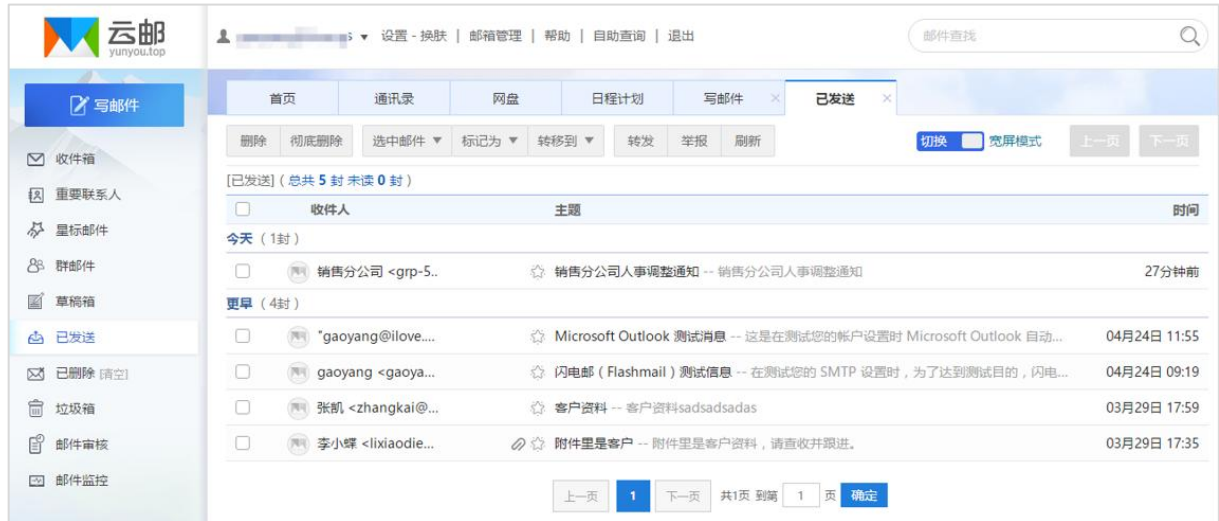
云邮
yunyou.top

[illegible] ▾ 设置 - 换肤 | 邮箱管理 | 帮助 | 自助查询 | 退出

邮件查找

写邮件

收件箱
重要联系人
星标邮件
群邮件
草稿箱
已发送
已删除 [清空]
垃圾箱
邮件审核
邮件监控

首页 | 通讯录 | 网盘 | 日程计划 | 写邮件 × | 已发送 ×

删除 | 彻底删除 | 选中邮件 ▾ | 标记为 ▾ | 转移到 ▾ | 转发 | 举报 | 刷新

切换 宽屏模式 上一页 下一页

[已发送] ( 总共 5 封 未读 0 封 )

| | 收件人 | 主题 | 时间 |
|---|---|---|---|
| 今天 ( 1封 ) | | | |
| | 销售分公司 <grp-5.. | 销售分公司人事调整通知 -- 销售分公司人事调整通知 | 27分钟前 |
| 更早 ( 4封 ) | | | |
| | "gaoyang@ilove.... | Microsoft Outlook 测试消息 -- 这是在测试您的帐户设置时 Microsoft Outlook 自动... | 04月24日 11:55 |
| | gaoyang <gaoya... | 闪电邮 ( Flashmail ) 测试信息 -- 在测试您的 SMTP 设置时，为了达到测试目的，闪电... | 04月24日 09:19 |
| | 张凯 <zhangkai@... | 客户资料 -- 客户资料sadsadsadas | 03月29日 17:59 |
| | 李小蝶 <lixiaodie... | 附件里是客户 -- 附件里是客户资料，请查收并跟进。 | 03月29日 17:35 |

上一页 1 下一页 共1页 到第 1 页 确定